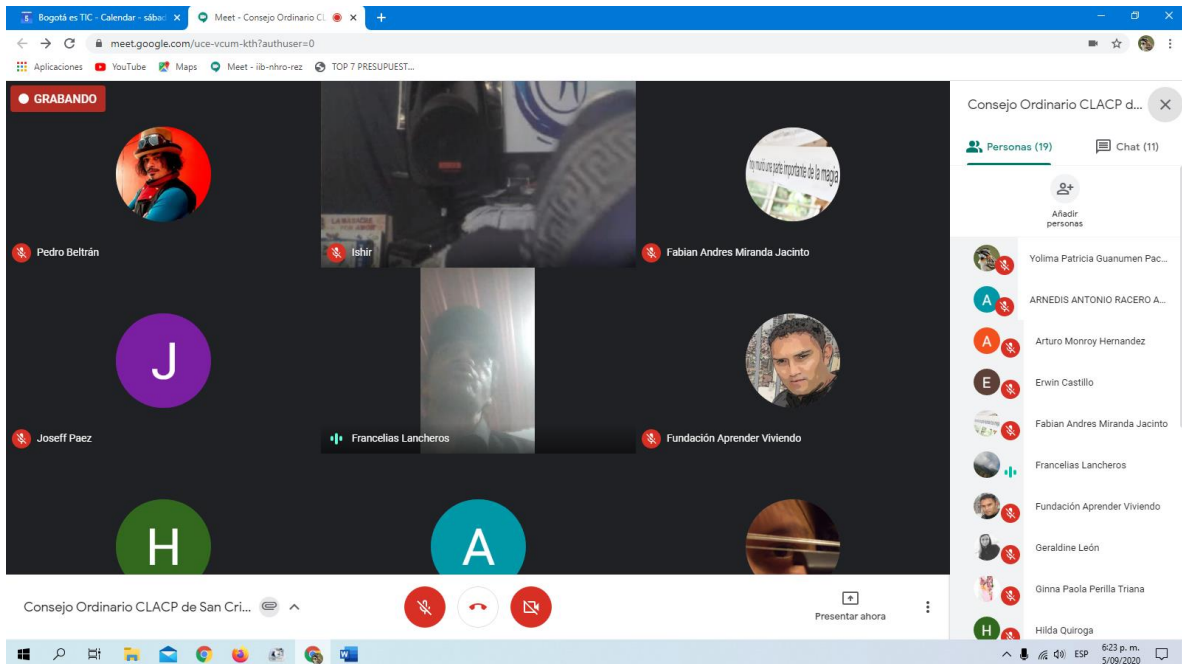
Bogotá es TIC - Calendar - sábad ×
Meet - Consejo Ordinario Cl ×
+
meet.google.com/uce-vcum-kth?authuser=0
Aplicaciones YouTube Maps Meet - iib-nhro-rez TOP 7 PRESUPUEST...

GRABANDO

Pedro Beltrán
Ishir
Fabian Andres Miranda Jacinto
J
Joseff Paez
Francelias Lancheros
Fundación Aprender Viviendo
H
A

Consejo Ordinario CLACP d...
Personas (19)
Chat (11)
Añadir personas
Yolima Patricia Guanumen Pac...
A ARNEDIS ANTONIO RACERO A...
A Arturo Monroy Hernandez
E Erwin Castillo
Fabian Andres Miranda Jacinto
Francelias Lancheros
Fundación Aprender Viviendo
Geraldine León
Ginna Paola Perilla Triana
H Hilda Quiroga

Consejo Ordinario CLACP de San Cri...
Presentar ahora

ESP 6:23 p. m. 5/09/2020